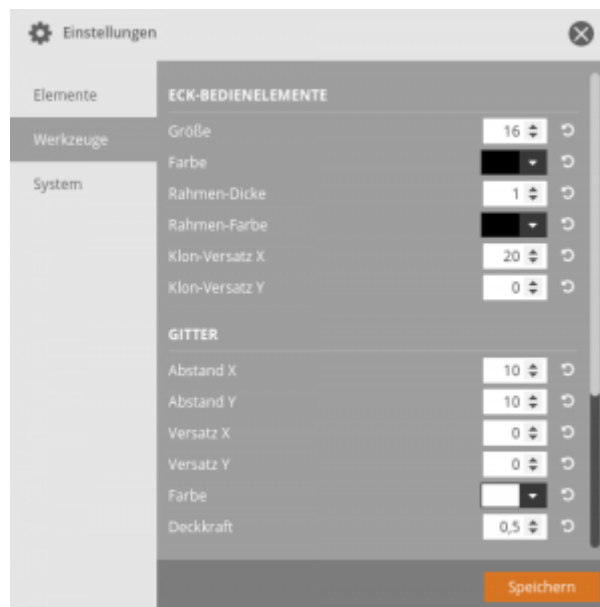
Einstellungen

Elemente
Werkzeuge
System

ECK-BEDIENELEMENTE

| | |
|---|---|
| Größe | 16 |
| Farbe | |
| Rahmen-Dicke | 1 |
| Rahmen-Farbe | |
| Klon-Versatz X | 20 |
| Klon-Versatz Y | 0 |

GITTER

| | |
|---|---|
| Abstand X | 10 |
| Abstand Y | 10 |
| Versatz X | 0 |
| Versatz Y | 0 |
| Farbe | |
| Deckkraft | 0,5 |

Speichern